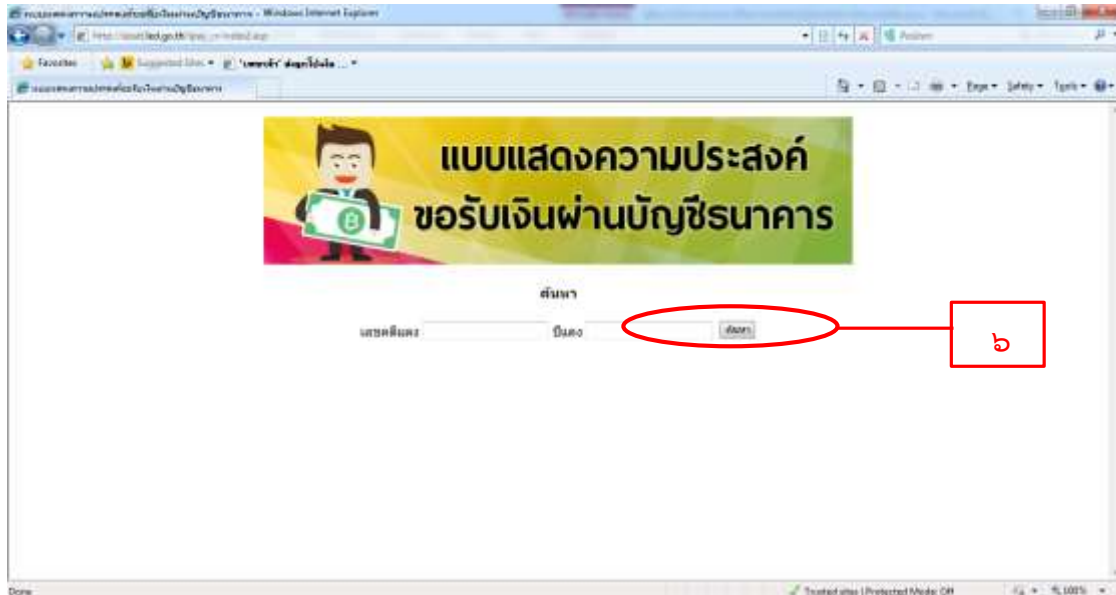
แบบแสดงความประสงค์ขอรับเงินผ่านบัญชีธนาคาร - Windows Internet Explorer

Favorites | Suggested Sites | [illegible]

Page | Safety | Tools

แบบแสดงความประสงค์
ขอรับเงินผ่านบัญชีธนาคาร

ค้นหา

เลขคดีแดง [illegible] ปีแดง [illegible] ค้นหา

๖

Done | Trusted sites | Protected Mode: Off | 100%